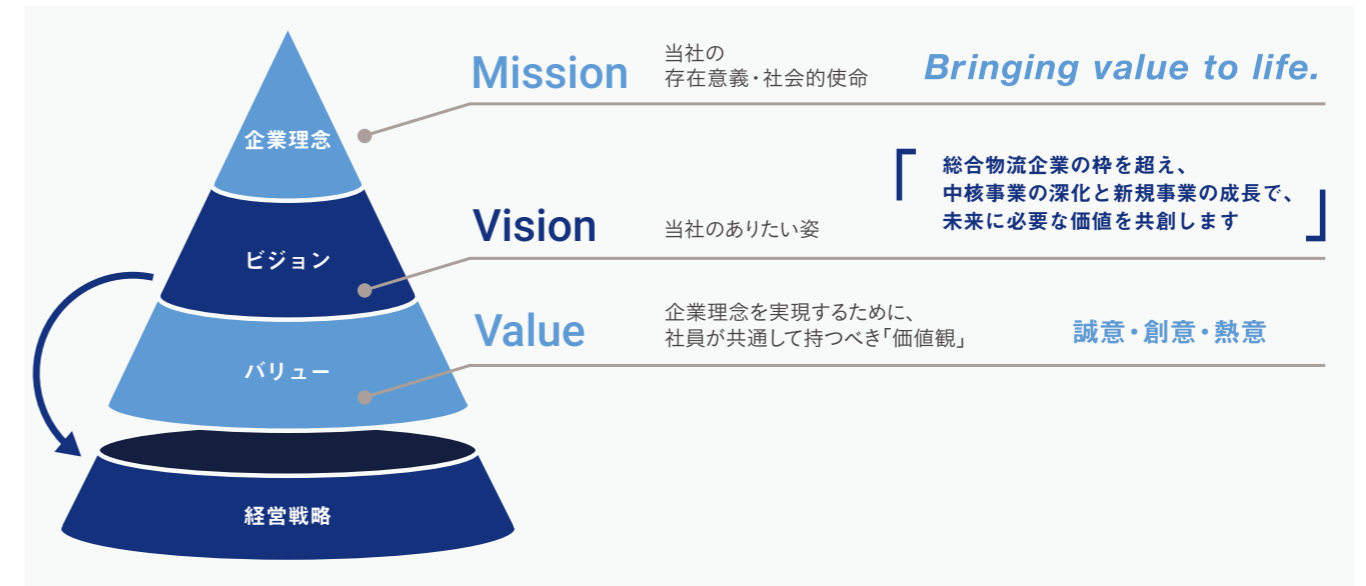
企業理念

ビジョン

バリュー

経営戦略

Mission 当社の存在意義・社会的使命 Bringing value to life.

Vision 当社のありたい姿 「総合物流企業の枠を超え、中核事業の深化と新規事業の成長で、未来に必要な価値を共創します」

Value 企業理念を実現するために、社員が共通して持つべき「価値観」 誠意・創意・熱意